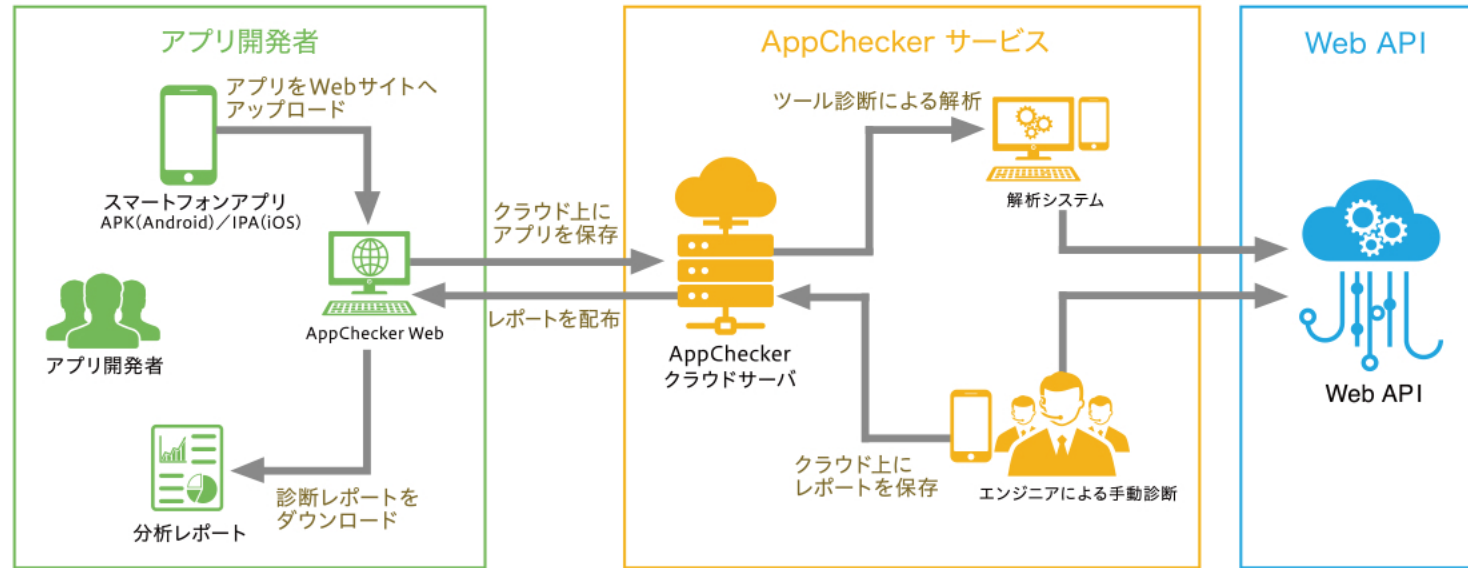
アプリ開発者

アプリをWebサイトへ
アップロード

スマートフォンアプリ
APK(Android)/IPA(iOS)

AppChecker Web

アプリ開発者

診断レポートを
ダウンロード

分析レポート

クラウド上に
アプリを保存

レポートを配布

AppChecker サービス

ツール診断による解析

解析システム

AppChecker
クラウドサーバ

クラウド上に
レポートを保存

エンジニアによる手動診断

Web API

Web API